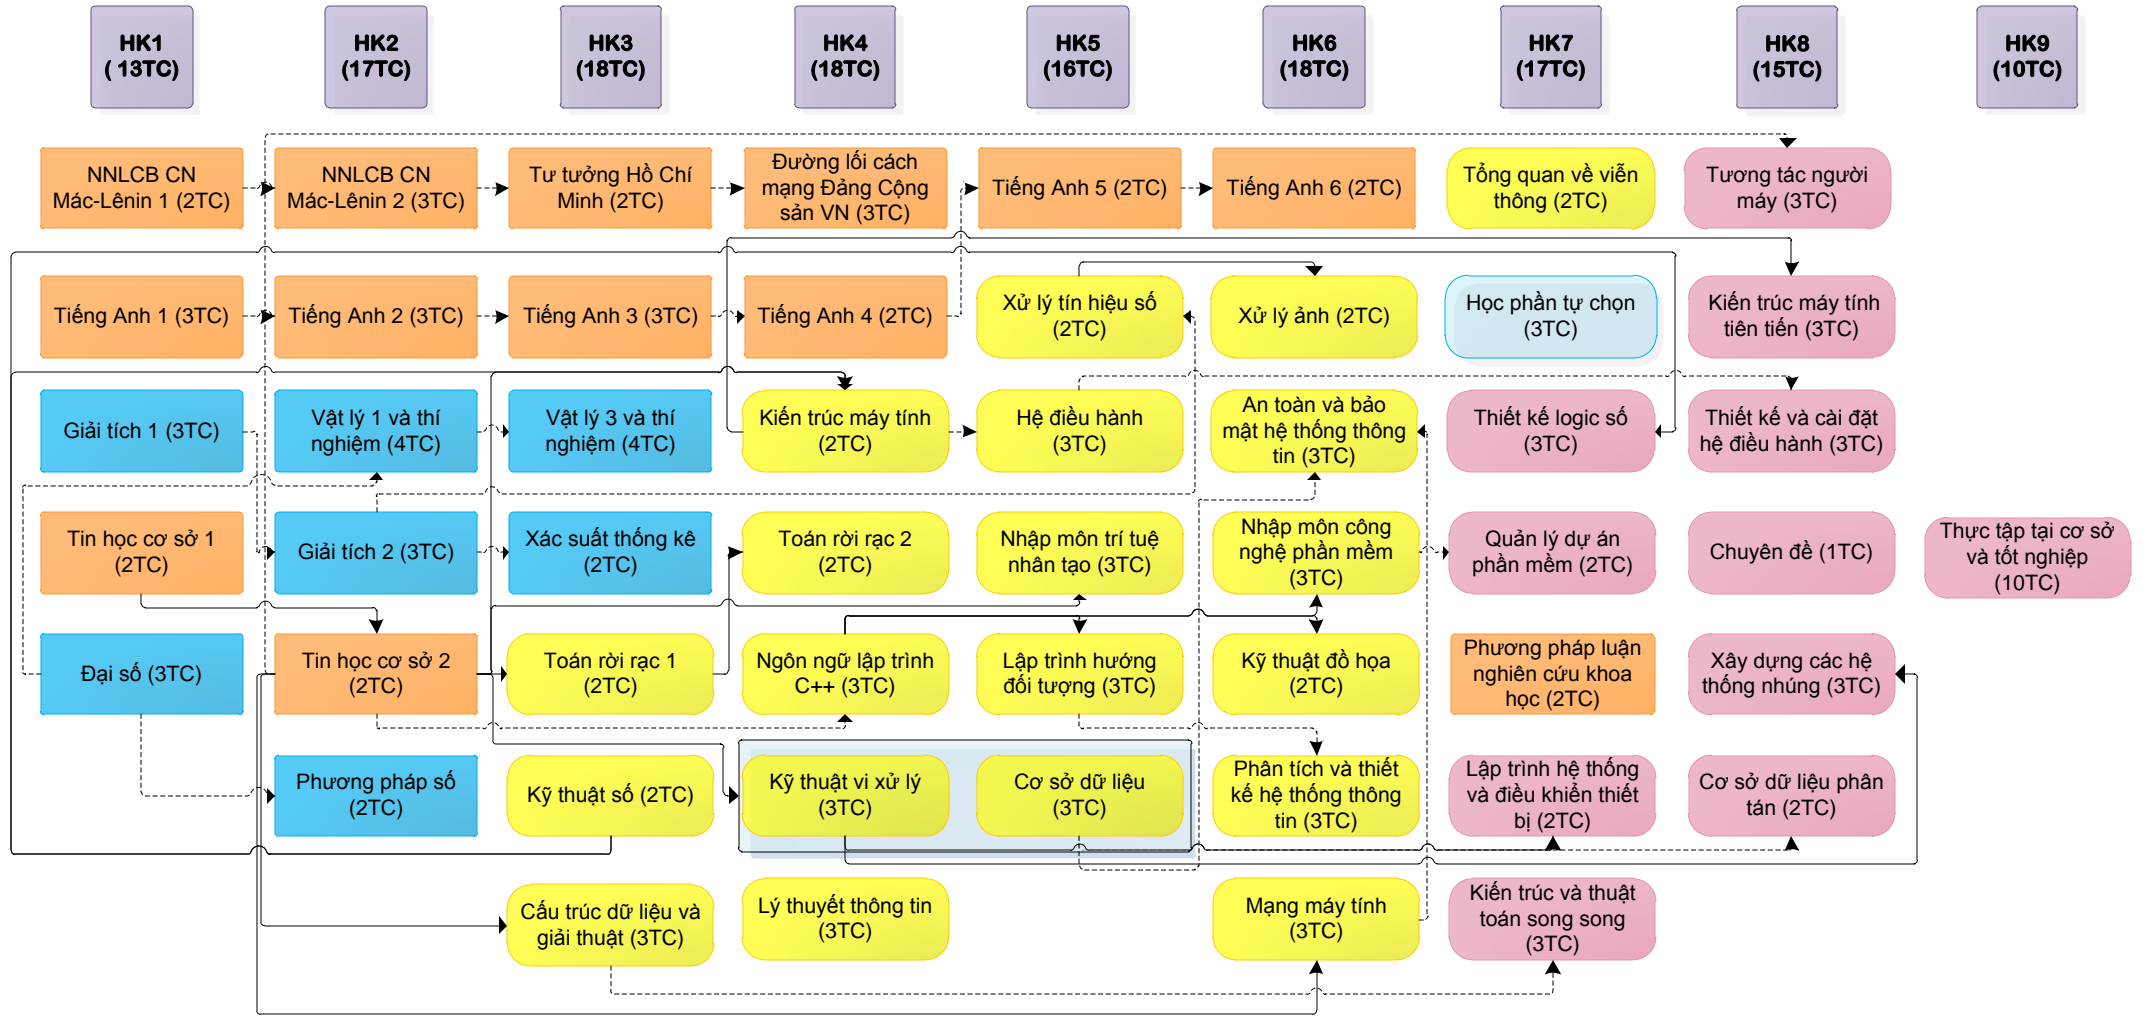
HK1 ( 13TC)

HK2 (17TC)

HK3 (18TC)

HK4 (18TC)

HK5 (16TC)

HK6 (18TC)

HK7 (17TC)

HK8 (15TC)

HK9 (10TC)

NNLCB CN Mác-Lênin 1 (2TC)

NNLCB CN Mác-Lênin 2 (3TC)

Tư tưởng Hồ Chí Minh (2TC)

Đường lối cách mạng Đảng Cộng sản VN (3TC)

Tiếng Anh 5 (2TC)

Tiếng Anh 6 (2TC)

Tổng quan về viễn thông (2TC)

Tương tác người máy (3TC)

Tiếng Anh 1 (3TC)

Tiếng Anh 2 (3TC)

Tiếng Anh 3 (3TC)

Tiếng Anh 4 (2TC)

Xử lý tín hiệu số (2TC)

Xử lý ảnh (2TC)

Học phần tự chọn (3TC)

Kiến trúc máy tính tiên tiến (3TC)

Giải tích 1 (3TC)

Vật lý 1 và thí nghiệm (4TC)

Vật lý 3 và thí nghiệm (4TC)

Kiến trúc máy tính (2TC)

Hệ điều hành (3TC)

An toàn và bảo mật hệ thống thông tin (3TC)

Thiết kế logic số (3TC)

Thiết kế và cài đặt hệ điều hành (3TC)

Tin học cơ sở 1 (2TC)

Giải tích 2 (3TC)

Xác suất thống kê (2TC)

Toán rời rạc 2 (2TC)

Nhập môn trí tuệ nhân tạo (3TC)

Nhập môn công nghệ phần mềm (3TC)

Quản lý dự án phần mềm (2TC)

Chuyên đề (1TC)

Thực tập tại cơ sở và tốt nghiệp (10TC)

Đại số (3TC)

Tin học cơ sở 2 (2TC)

Toán rời rạc 1 (2TC)

Ngôn ngữ lập trình C++ (3TC)

Lập trình hướng đối tượng (3TC)

Kỹ thuật đồ họa (2TC)

Phương pháp luận nghiên cứu khoa học (2TC)

Xây dựng các hệ thống nhúng (3TC)

Phương pháp số (2TC)

Kỹ thuật số (2TC)

Kỹ thuật vi xử lý (3TC)

Cơ sở dữ liệu (3TC)

Phân tích và thiết kế hệ thống thông tin (3TC)

Lập trình hệ thống và điều khiển thiết bị (2TC)

Cơ sở dữ liệu phân tán (2TC)

Cấu trúc dữ liệu và giải thuật (3TC)

Lý thuyết thông tin (3TC)

Mạng máy tính (3TC)

Kiến trúc và thuật toán song song (3TC)